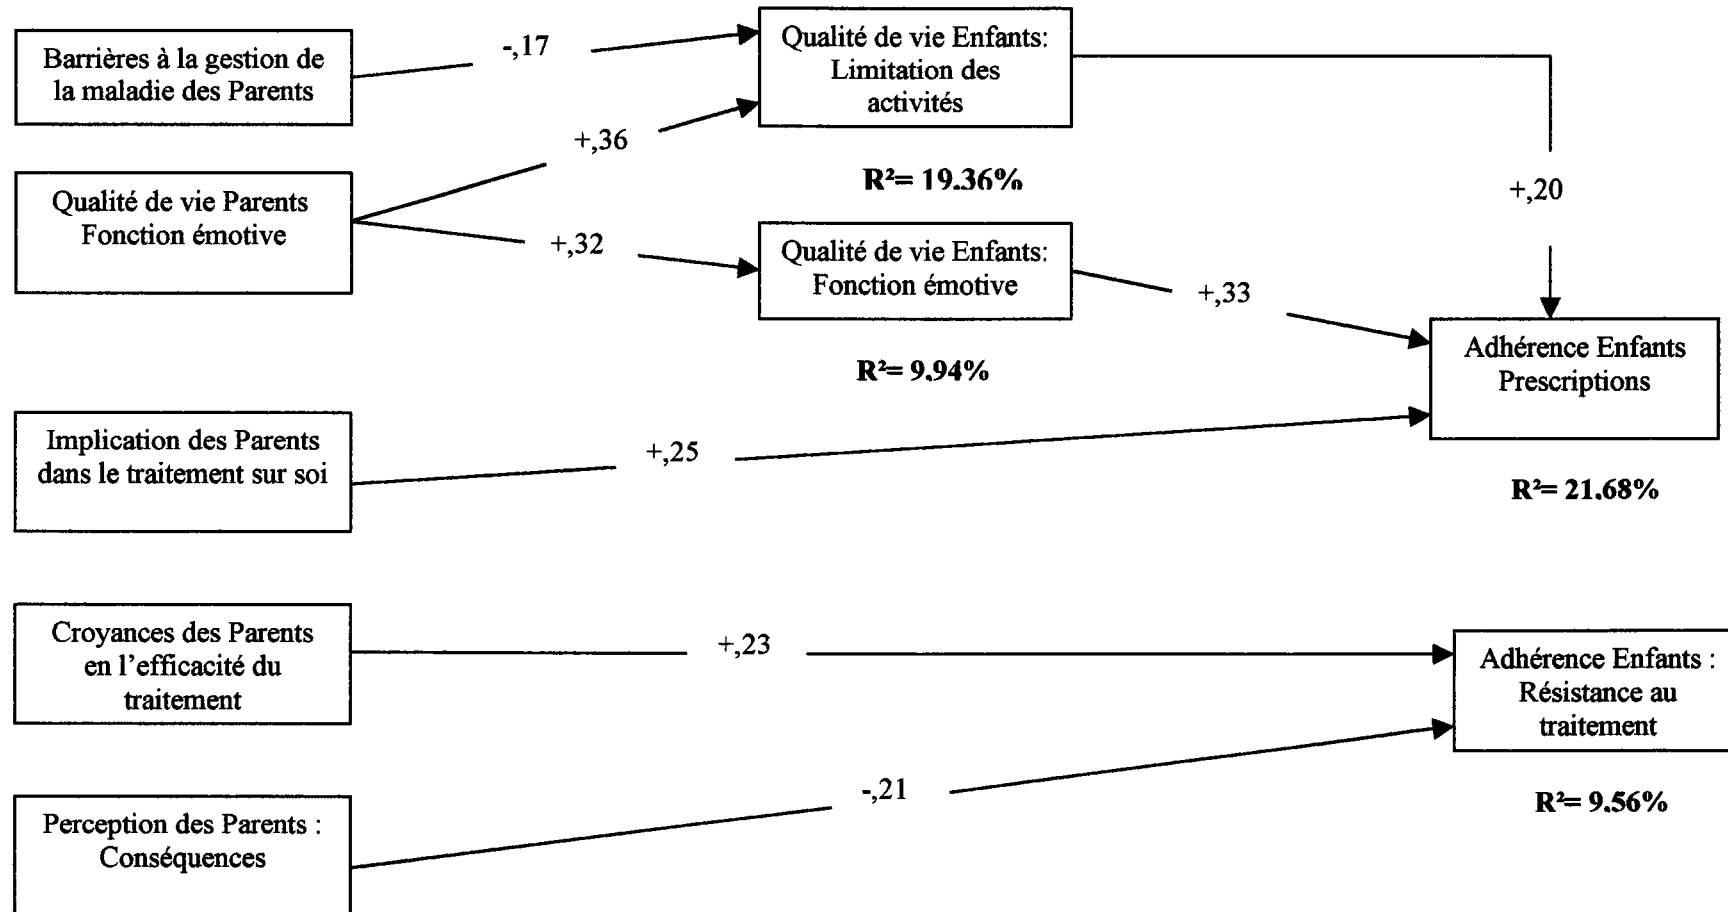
Barrières à la gestion de la maladie des Parents

-,17

Qualité de vie Enfants: Limitation des activités

+,36

Qualité de vie Parents Fonction émotive

R²= 19.36%

+,20

+,32

Qualité de vie Enfants: Fonction émotive

+,33

Adhérence Enfants Prescriptions

R²= 9.94%

Implication des Parents dans le traitement sur soi

+,25

R²= 21.68%

Croyances des Parents en l'efficacité du traitement

+,23

Adhérence Enfants : Résistance au traitement

-,21

Perception des Parents : Conséquences

R²= 9.56%